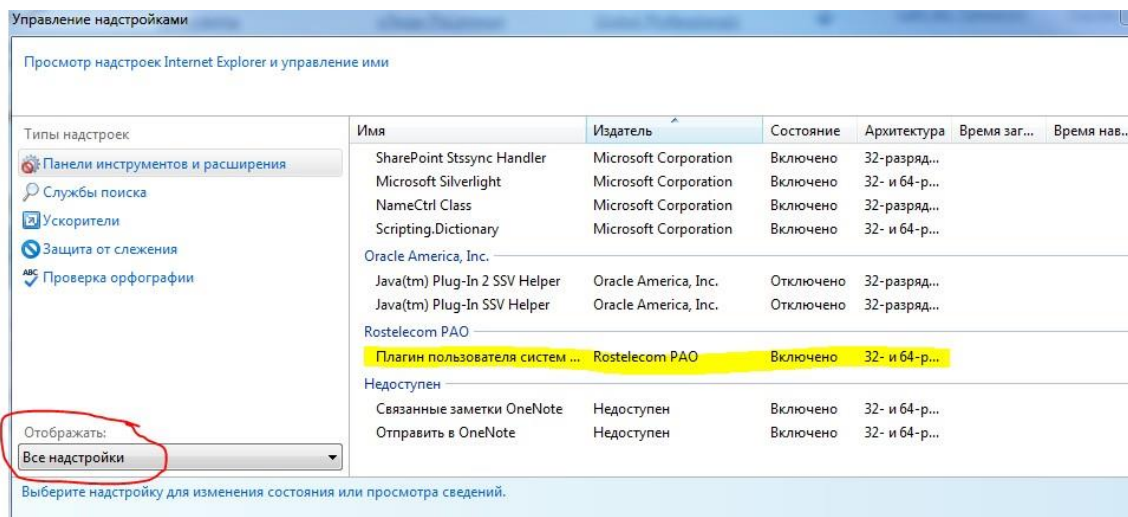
Управление надстройками

Просмотр надстроек Internet Explorer и управление ими

Типы надстроек

Панели инструментов и расширения

Службы поиска

Ускорители

Защита от слежения

Проверка орфографии

Отображать:

Все надстройки

| Имя | Издатель | Состояние | Архитектура | Время заг... | Время нав... |
|---|---|---|---|---|---|
| SharePoint Stssync Handler | Microsoft Corporation | Включено | 32-разряд... | | |
| Microsoft Silverlight | Microsoft Corporation | Включено | 32- и 64-р... | | |
| NameCtrl Class | Microsoft Corporation | Включено | 32-разряд... | | |
| Scripting.Dictionary | Microsoft Corporation | Включено | 32- и 64-р... | | |
| Oracle America, Inc. | | | | | |
| Java(tm) Plug-In 2 SSV Helper | Oracle America, Inc. | Отключено | 32-разряд... | | |
| Java(tm) Plug-In SSV Helper | Oracle America, Inc. | Отключено | 32-разряд... | | |
| Rostelecom PAO | | | | | |
| Плагин пользователя систем ... | Rostelecom PAO | Включено | 32- и 64-р... | | |
| Недоступен | | | | | |
| Связанные заметки OneNote | Недоступен | Включено | 32- и 64-р... | | |
| Отправить в OneNote | Недоступен | Включено | 32- и 64-р... | | |

Выберите надстройку для изменения состояния или просмотра сведений.